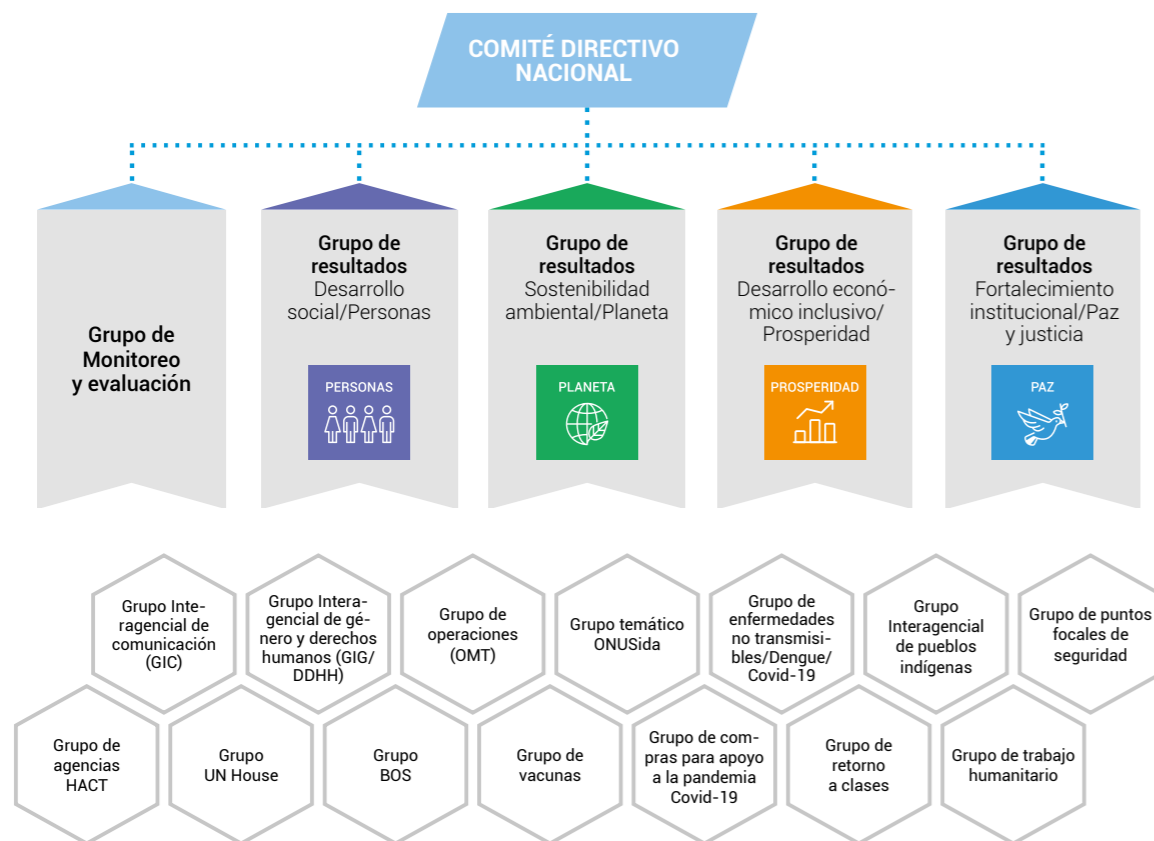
COMITÉ DIRECTIVO NACIONAL

Grupo de Monitoreo y evaluación

Grupo de resultados Desarrollo social/Personas

PERSONAS

Grupo de resultados Sostenibilidad ambiental/Planeta

PLANETA

Grupo de resultados Desarrollo económico inclusivo/ Prosperidad

PROSPERIDAD

Grupo de resultados Fortalecimiento institucional/Paz y justicia

PAZ

Grupo Interagencial de comunicación (GIC)

Grupo Interagencial de género y derechos humanos (GIG/ DDHH)

Grupo de operaciones (OMT)

Grupo temático ONUSida

Grupo de enfermedades no transmisibles/Dengue/ Covid-19

Grupo Interagencial de pueblos indígenas

Grupo de puntos focales de seguridad

Grupo de agencias HACT

Grupo UN House

Grupo BOS

Grupo de vacunas

Grupo de compras para apoyo a la pandemia Covid-19

Grupo de retorno a clases

Grupo de trabajo humanitario